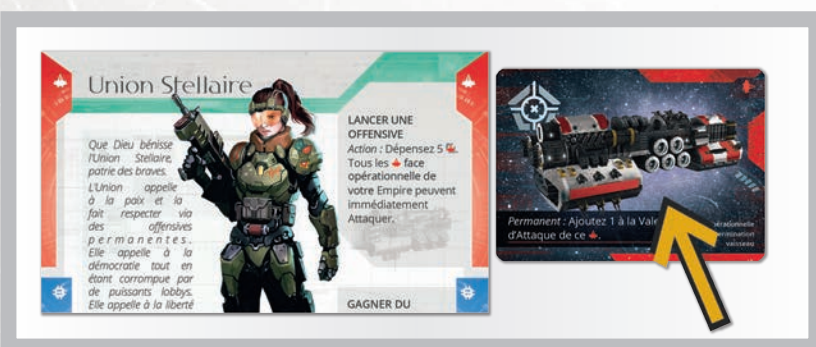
Union Stellaire

Que Dieu bénisse l'Union Stellaire, patrie des braves. L'Union appelle à la paix et la fait respecter via des offensives permanentes. Elle appelle à la démocratie tout en étant corrompue par de puissants lobbys. Elle appelle à la liberté

LANCER UNE OFFENSIVE
Action : Dépensez 5 . Tous les  face opérationnelle de votre Empire peuvent immédiatement Attaquer.

GAGNER DU

Permanent : Ajoutez 1 à la Vale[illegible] d'Attaque de ce .

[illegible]pérationnelle
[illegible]
vaisseau